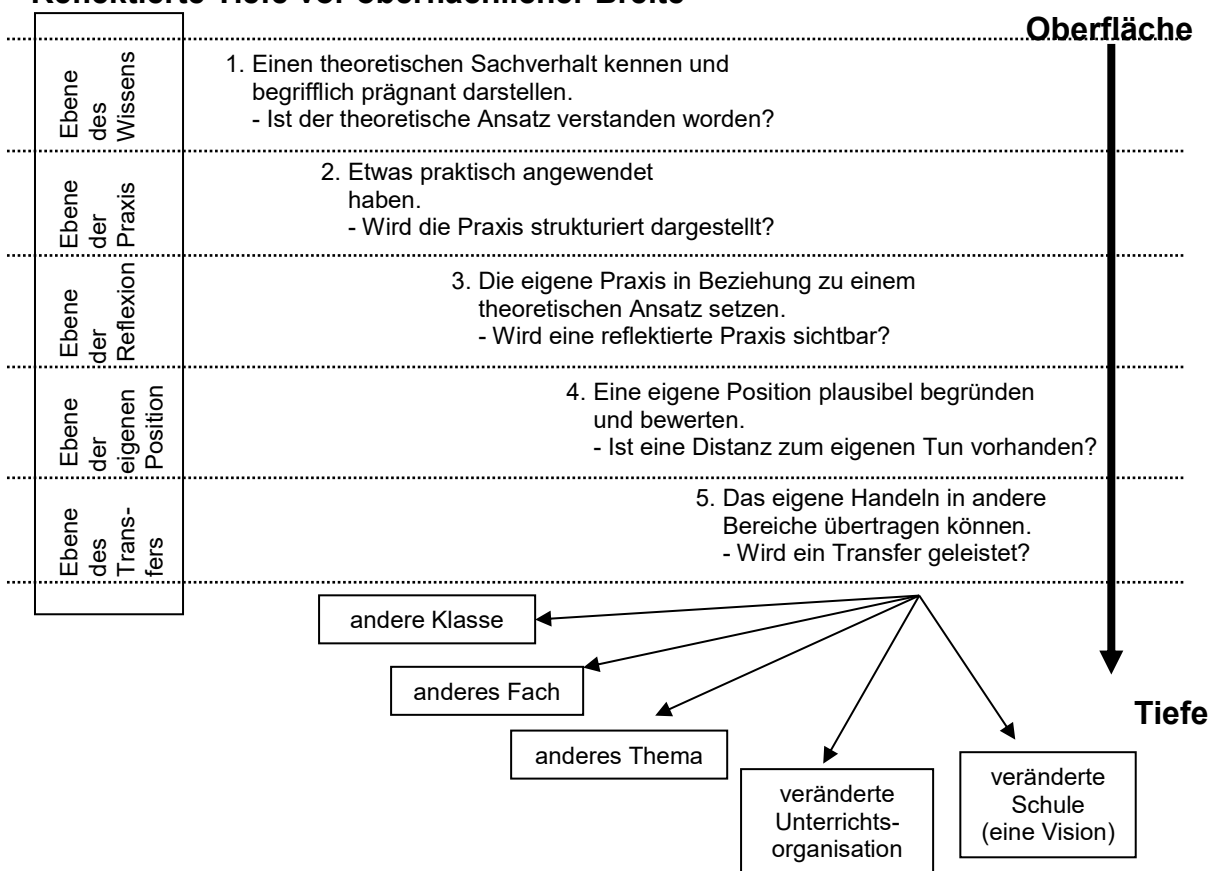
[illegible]

Oberfläche

Ebene des Wissens

1. Einen theoretischen Sachverhalt kennen und begrifflich prägnant darstellen.
- Ist der theoretische Ansatz verstanden worden?

Ebene der Praxis

2. Etwas praktisch angewendet haben.
- Wird die Praxis strukturiert dargestellt?

Ebene der Reflexion

3. Die eigene Praxis in Beziehung zu einem theoretischen Ansatz setzen.
- Wird eine reflektierte Praxis sichtbar?

Ebene der eigenen Position

4. Eine eigene Position plausibel begründen und bewerten.
- Ist eine Distanz zum eigenen Tun vorhanden?

Ebene des Transfers

5. Das eigene Handeln in andere Bereiche übertragen können.
- Wird ein Transfer geleistet?

andere Klasse

anderes Fach

anderes Thema

veränderte Unterrichtsorganisation

veränderte Schule (eine Vision)

Tiefe